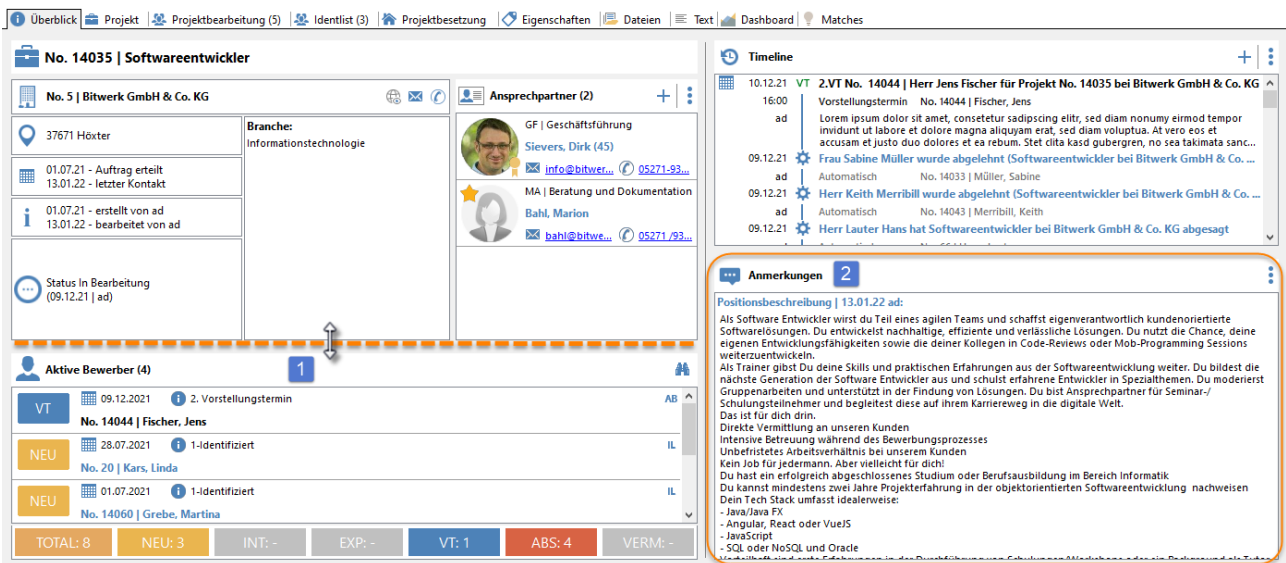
Überblick | Projekt | Projektbearbeitung (5) | Identlist (3) | Projektbesetzung | Eigenschaften | Dateien | Text | Dashboard | Matches

No. 14035 | Softwareentwickler

No. 5 | Bitwerk GmbH & Co. KG

37671 Höxter

Branche:
Informationstechnologie

01.07.21 - Auftrag erteilt
13.01.22 - letzter Kontakt

01.07.21 - erstellt von ad
13.01.22 - bearbeitet von ad

Status In Bearbeitung
(09.12.21 | ad)

Ansprechpartner (2)

GF | Geschäftsführung
Sievers, Dirk (45)
info@bitwer... 05271-93...

MA | Beratung und Dokumentation
Bahl, Marion
bahl@bitwe... 05271 /93...

Aktive Bewerber (4)

1

VT 09.12.2021 2. Vorstellungstermin AB
No. 14044 | Fischer, Jens

NEU 28.07.2021 1-Identifiziert IL
No. 20 | Kars, Linda

NEU 01.07.2021 1-Identifiziert IL
No. 14060 | Grebe, Martina

TOTAL: 8 | NEU: 3 | INT: - | EXP: - | VT: 1 | ABS: 4 | VERM: -

Timeline

10.12.21 VT 2.VT No. 14044 | Herr Jens Fischer für Projekt No. 14035 bei Bitwerk GmbH & Co. KG
16:00 Vorstellungstermin No. 14044 | Fischer, Jens
ad Lorem ipsum dolor sit amet, consetetur sadipscing elitr, sed diam nonumy eirmod tempor invidunt ut labore et dolore magna aliquyam erat, sed diam voluptua. At vero eos et accusam et justo duo dolores et ea rebum. Stet clita kasd gubergren, no sea takimata sanc...
09.12.21 Frau Sabine Müller wurde abgelehnt (Softwareentwickler bei Bitwerk GmbH & Co. ...
ad Automatisch No. 14033 | Müller, Sabine
09.12.21 Herr Keith Merribill wurde abgelehnt (Softwareentwickler bei Bitwerk GmbH & Co. ...
ad Automatisch No. 14043 | Merribill, Keith
09.12.21 Herr Lauter Hans hat Softwareentwickler bei Bitwerk GmbH & Co. KG abgesagt

Anmerkungen 2

Positionsbeschreibung | 13.01.22 ad:
Als Software Entwickler wirst du Teil eines agilen Teams und schaffst eigenverantwortlich kundenorientierte Softwarelösungen. Du entwickelst nachhaltige, effiziente und verlässliche Lösungen. Du nutzt die Chance, deine eigenen Entwicklungsfähigkeiten sowie die deiner Kollegen in Code-Reviews oder Mob-Programming Sessions weiterzuentwickeln.
Als Trainer gibst Du deine Skills und praktischen Erfahrungen aus der Softwareentwicklung weiter. Du bildest die nächste Generation der Software Entwickler aus und schulst erfahrene Entwickler in Spezialthemen. Du moderierst Gruppenarbeiten und unterstützt in der Findung von Lösungen. Du bist Ansprechpartner für Seminar-/ Schulungsteilnehmer und begleitest diese auf ihrem Karriereweg in die digitale Welt.
Das ist für dich drin.
Direkte Vermittlung an unseren Kunden
Intensive Betreuung während des Bewerbungsprozesses
Unbefristetes Arbeitsverhältnis bei unserem Kunden
Kein Job für jedermann. Aber vielleicht für dich!
Du hast ein erfolgreich abgeschlossenes Studium oder Berufsausbildung im Bereich Informatik
Du kannst mindestens zwei Jahre Projekterfahrung in der objektorientierten Softwareentwicklung nachweisen
Dein Tech Stack umfasst idealerweise:
- Java/Java FX
- Angular, React oder VueJS
- JavaScript
- SQL oder NoSQL und Oracle
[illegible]